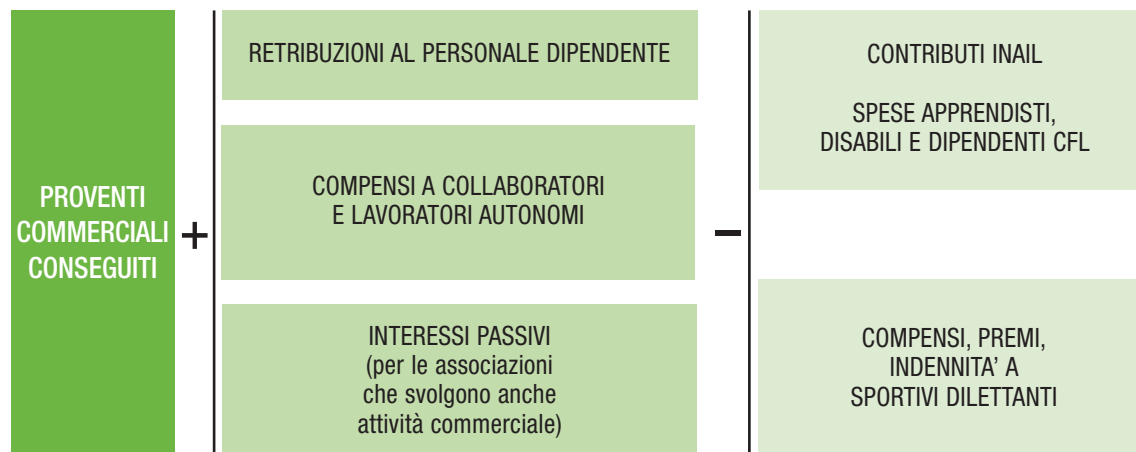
PROVENTI COMMERCIALI CONSEGUITI

+

RETRIBUZIONI AL PERSONALE DIPENDENTE

COMPENSI A COLLABORATORI E LAVORATORI AUTONOMI

INTERESSI PASSIVI (per le associazioni che svolgono anche attività commerciale)

–

CONTRIBUTI INAIL

SPESE APPRENDISTI, DISABILI E DIPENDENTI CFL

COMPENSI, PREMI, INDENNITA’ A SPORTIVI DILETTANTI